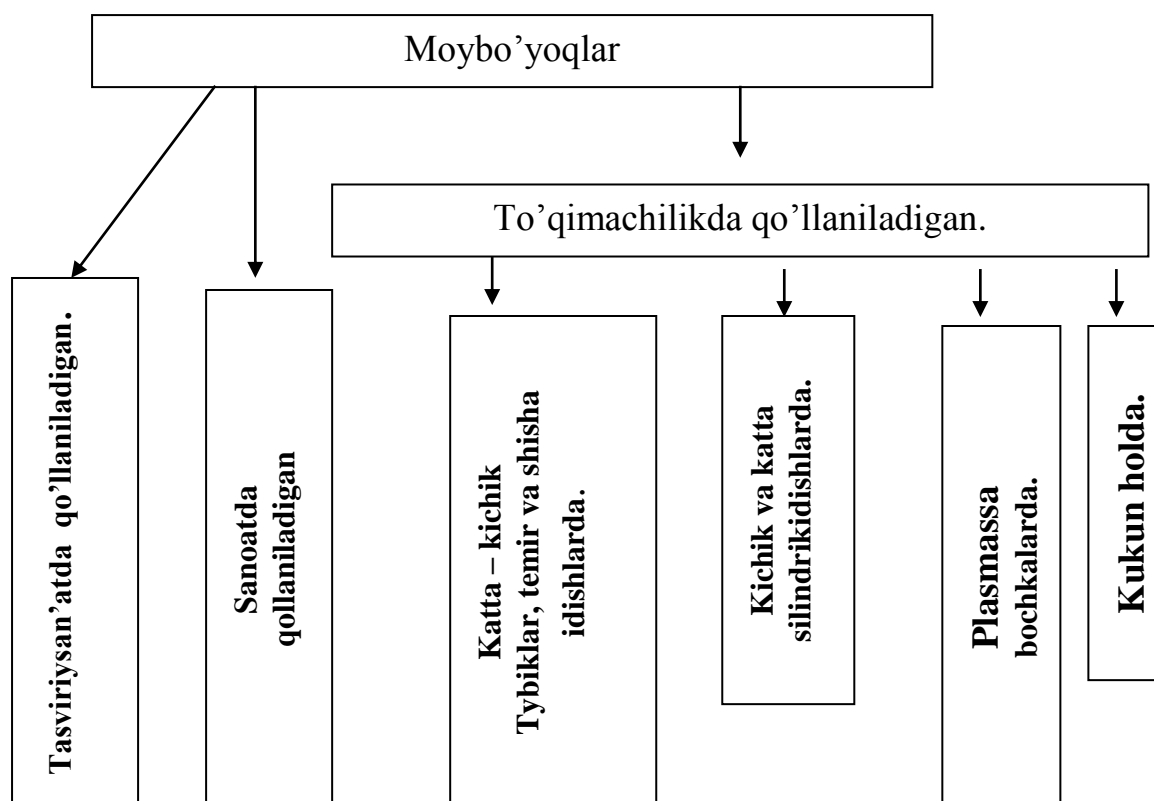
Moybo’yoqlar

To’qimachilikda qo’llaniladigan.

Tasviriysan’atda qo’llaniladigan.

Sanoatda qollaniladigan

Katta – kichik Tybiklar, temir va shisha idishlarda.

Kichik va katta silindrikidishlarda.

Plasmassa bochkalarda.

Kukun holda.